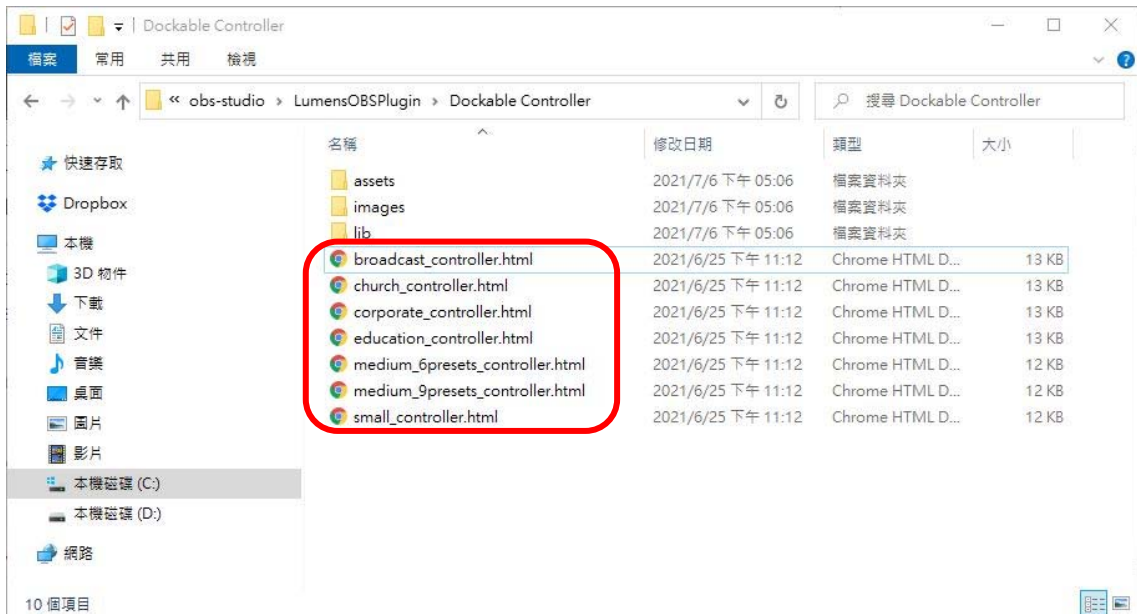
Dockable Controller

檔案 常用 共用 檢視

« obs-studio › LumensOBSPlugin › Dockable Controller

搜尋 Dockable Controller

快速存取
Dropbox
本機
3D 物件
下載
文件
音樂
桌面
圖片
影片
本機磁碟 (C:)
本機磁碟 (D:)
網路

| 名稱 | 修改日期 | 類型 | 大小 |
|---|---|---|---|
| assets | 2021/7/6 下午 05:06 | 檔案資料夾 | |
| images | 2021/7/6 下午 05:06 | 檔案資料夾 | |
| lib | 2021/7/6 下午 05:06 | 檔案資料夾 | |
| broadcast_controller.html | 2021/6/25 下午 11:12 | Chrome HTML D... | 13 KB |
| church_controller.html | 2021/6/25 下午 11:12 | Chrome HTML D... | 13 KB |
| corporate_controller.html | 2021/6/25 下午 11:12 | Chrome HTML D... | 13 KB |
| education_controller.html | 2021/6/25 下午 11:12 | Chrome HTML D... | 13 KB |
| medium_6presets_controller.html | 2021/6/25 下午 11:12 | Chrome HTML D... | 12 KB |
| medium_9presets_controller.html | 2021/6/25 下午 11:12 | Chrome HTML D... | 12 KB |
| small_controller.html | 2021/6/25 下午 11:12 | Chrome HTML D... | 12 KB |

10 個項目